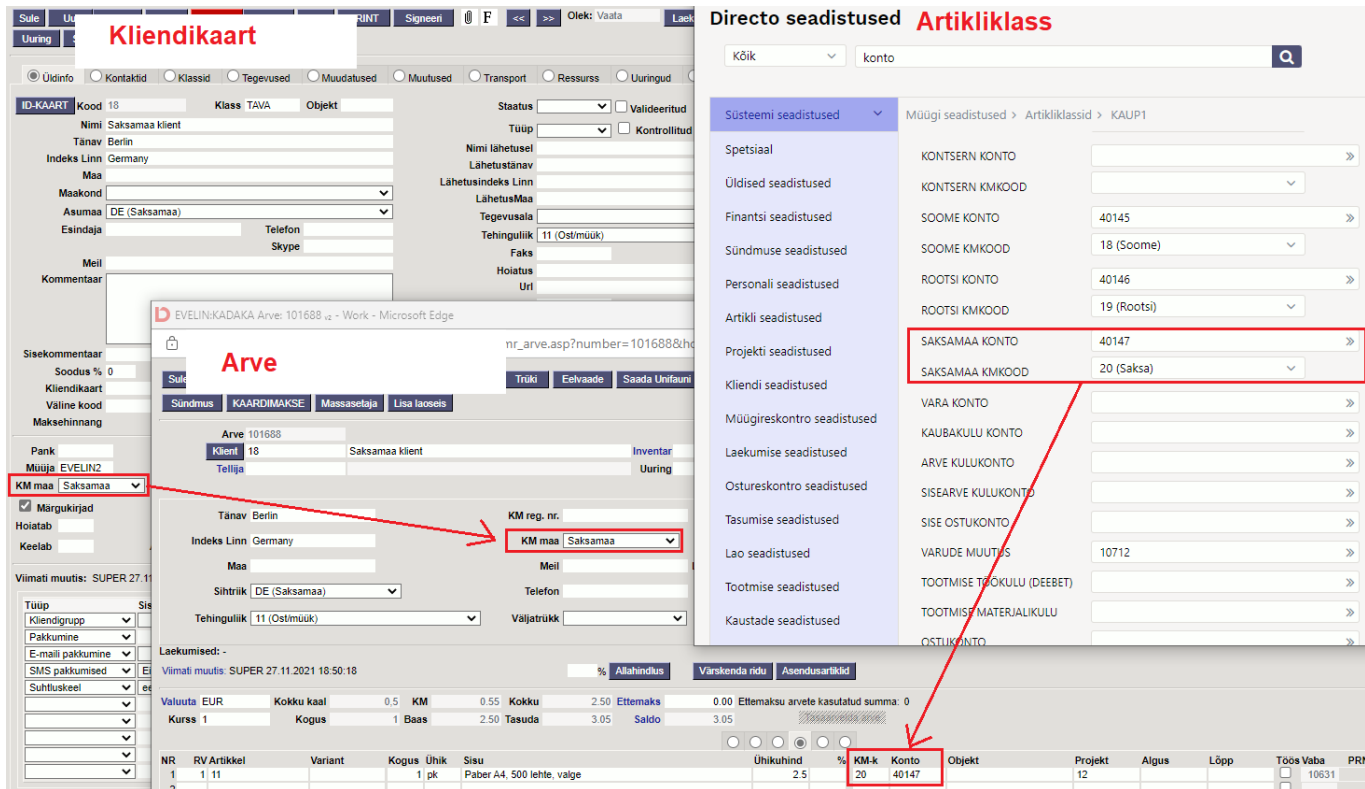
Sule Uu PRINT Signeeri F << >> Olek: Vaata Laek
Uuring

Kliendikaart

Üldinfo Kontaktid Klassid Tegevused Muudatused Muutused Transport Ressurss Uuringud

ID-KAART Kood 18 Klass TAVA Objekt
Nimi Saksamaa klient
Tänav Berlin
Indeks Linn Germany
Maa
Maakond
Asumaa DE (Saksamaa)
Esindaja Telefon
Skype
Meil
Kommentaar
Staatus Valideeritud
Tüüp Kontrollitud
Nimi lähetusel
Lähetustänav
Lähetusindeks Linn
LähetusMaa
Tegevusala
Tehinguliik 11 (Ost/müük)
Faks
Hoiatus
Url

Sisekommentaar
Soodus % 0
Kliendikaart
Väline kood
Maksehinnang

Pank
Müüja EVELIN2
KM maa Saksamaa
Märgukirjad
Hoiatab
Keelab

Viimati muutis: SUPER 27.11

Tüüp
Kliendigrupp
Pakkumine
E-maili pakkumine
SMS pakkumised
Suhtluskeel

EVELIN:KADAKA Arve: 101688 v2 - Work - Microsoft Edge
mr_arve.asp?number=101688&ho

Arve

Sule Trüki Eelvaade Saada Unifauni
Sündmus KAARDIMAKSE Massasetaja Lisa laoseis

Arve 101688
Klient 18 Saksamaa klient Inventar
Tellija Uuring

Tänav Berlin KM reg. nr.
Indeks Linn Germany KM maa Saksamaa
Maa Meil
Sihtriik DE (Saksamaa) Telefon
Tehinguliik 11 (Ost/müük) Väljatrükk

Laekumised: -
Viimati muutis: SUPER 27.11.2021 18:50:18 % Allahindlus Värskenda ridu Asendusartiklid

Valuuta EUR Kokku kaal 0.5 KM 0.55 Kokku 2.50 Ettemaks 0.00 Ettemaksu arvete kasutatud summa: 0
Kurss 1 Kogus 1 Baas 2.50 Tasuda 3.05 Saldo 3.05

| NR | RV | Artikkel | Variant | Kogus | Ühik | Sisu | Ühikuhind | % | KM-k | Konto | Objekt | Projekt | Algus | Lõpp | Töös | Vaba | PR |
|---|---|---|---|---|---|---|---|---|---|---|---|---|---|---|---|---|---|
| 1 | 1 | 11 | | 1 | pk | Paber A4, 500 lehte, valge | 2.5 | | 20 | 40147 | | 12 | | | | 10631 | |

Directo seadistused Artikliklass

Kõik konto

Süsteemi seadistused
Spetsiaal
Üldised seadistused
Finantsi seadistused
Sündmuse seadistused
Personali seadistused
Artikli seadistused
Projekti seadistused
Kliendi seadistused
Müügireskontro seadistused
Laekumise seadistused
Ostureskontro seadistused
Tasumise seadistused
Lao seadistused
Tootmise seadistused
Kaustade seadistused

Müügi seadistused > Artikliklassid > KAUP1

KONTSERN KONTO
KONTSERN KMKOOD
SOOME KONTO 40145
SOOME KMKOOD 18 (Soome)
ROOTSI KONTO 40146
ROOTSI KMKOOD 19 (Rootsi)
SAKSAMAA KONTO 40147
SAKSAMAA KMKOOD 20 (Saksa)
VARA KONTO
KAUBAKULU KONTO
ARVE KULUKONTO
SISEARVE KULUKONTO
SISE OSTUKONTO
VARUDE MUUTUS 10712
TOOTMISE TÖÖKULU (DEEBET)
TOOTMISE MATERJALIKULU
OSTUKONTO